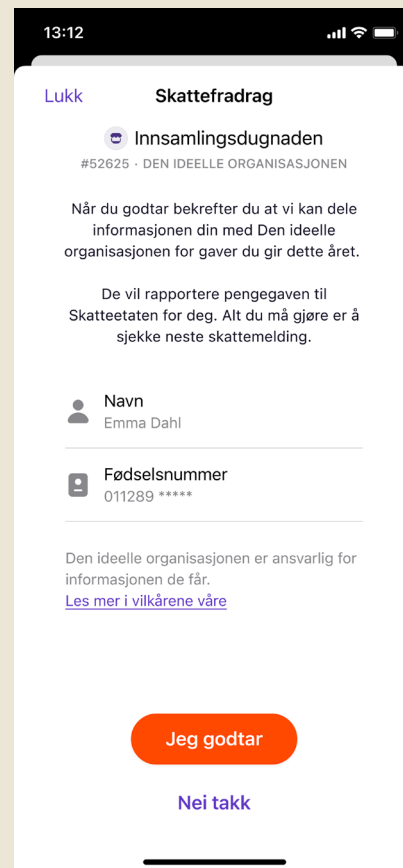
13:12

Lukk

Skattefradrag

Innsamlingsdugnaden

#52625 · DEN IDEELLE ORGANISASJONEN

Når du godtar bekrefter du at vi kan dele informasjonen din med Den ideelle organisasjonen for gaver du gir dette året.

De vil rapportere pengegaven til Skatteetaten for deg. Alt du må gjøre er å sjekke neste skattemelding.

Navn
Emma Dahl

Fødselsnummer
011289 *****

Den ideelle organisasjonen er ansvarlig for informasjonen de får.
Les mer i vilkårene våre

Jeg godtar

Nei takk